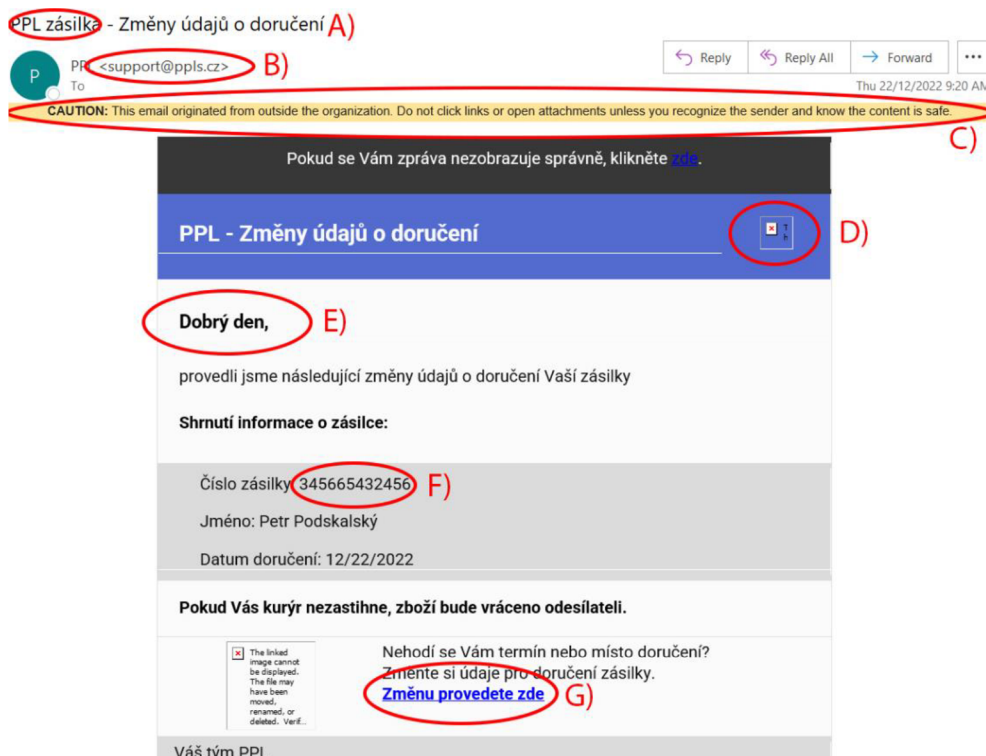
PPL zásilka - Změny údajů o doručení A)

P PPL <support@ppls.cz> B)
To

Reply | Reply All | Forward | ...

Thu 22/12/2022 9:20 AM

CAUTION: This email originated from outside the organization. Do not click links or open attachments unless you recognize the sender and know the content is safe.

C)

Pokud se Vám zpráva nezobrazuje správně, klikněte zde.

PPL - Změny údajů o doručení

D)

Dobrý den, E)

provedli jsme následující změny údajů o doručení Vaší zásilky

Shrnutí informace o zásilce:

Číslo zásilky 345665432456 F)

Jméno: Petr Podskalský

Datum doručení: 12/22/2022

Pokud Vás kurýr nezastihne, zboží bude vráceno odesílateli.

The linked image cannot be displayed. The file may have been moved, renamed, or deleted. Verif...

Nehodí se Vám termín nebo místo doručení?
Změnte si údaje pro doručení zásilky.
Změnu provedete zde G)

Váš tým PPL